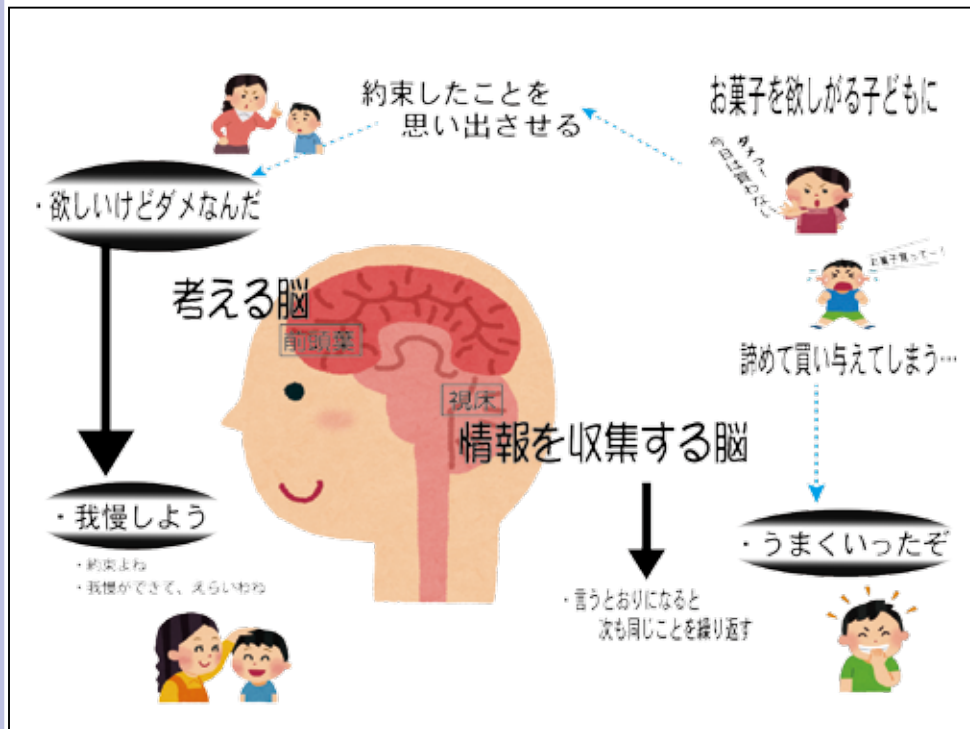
お菓子を欲しがる子どもに

約束したことを
思い出させる

ダメっ
今日は買わない

お菓子買ってー！

・欲しいけどダメなんだ

考える脳
前頭葉

視床
情報を収集する脳

諦めて買い与えてしまう…

・うまくいったぞ

・我慢しよう
・約束よね
・我慢ができて、えらいわね

・言うとおりになると
次も同じことを繰り返す